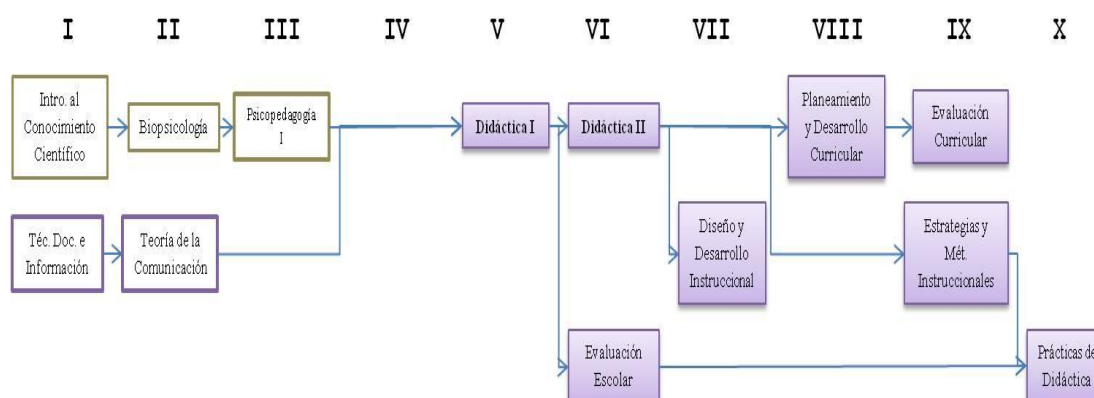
I II III IV V VI VII VIII IX X

Intro. al Conocimiento Científico

Biopsicología

Psicopedagogía I

Didáctica I

Didáctica II

Planeamiento y Desarrollo Curricular

Evaluación Curricular

Téc. Doc. e Información

Teoría de la Comunicación

Diseño y Desarrollo Instruccional

Estrategias y Mét. Instruccionales

Evaluación Escolar

Prácticas de Didáctica